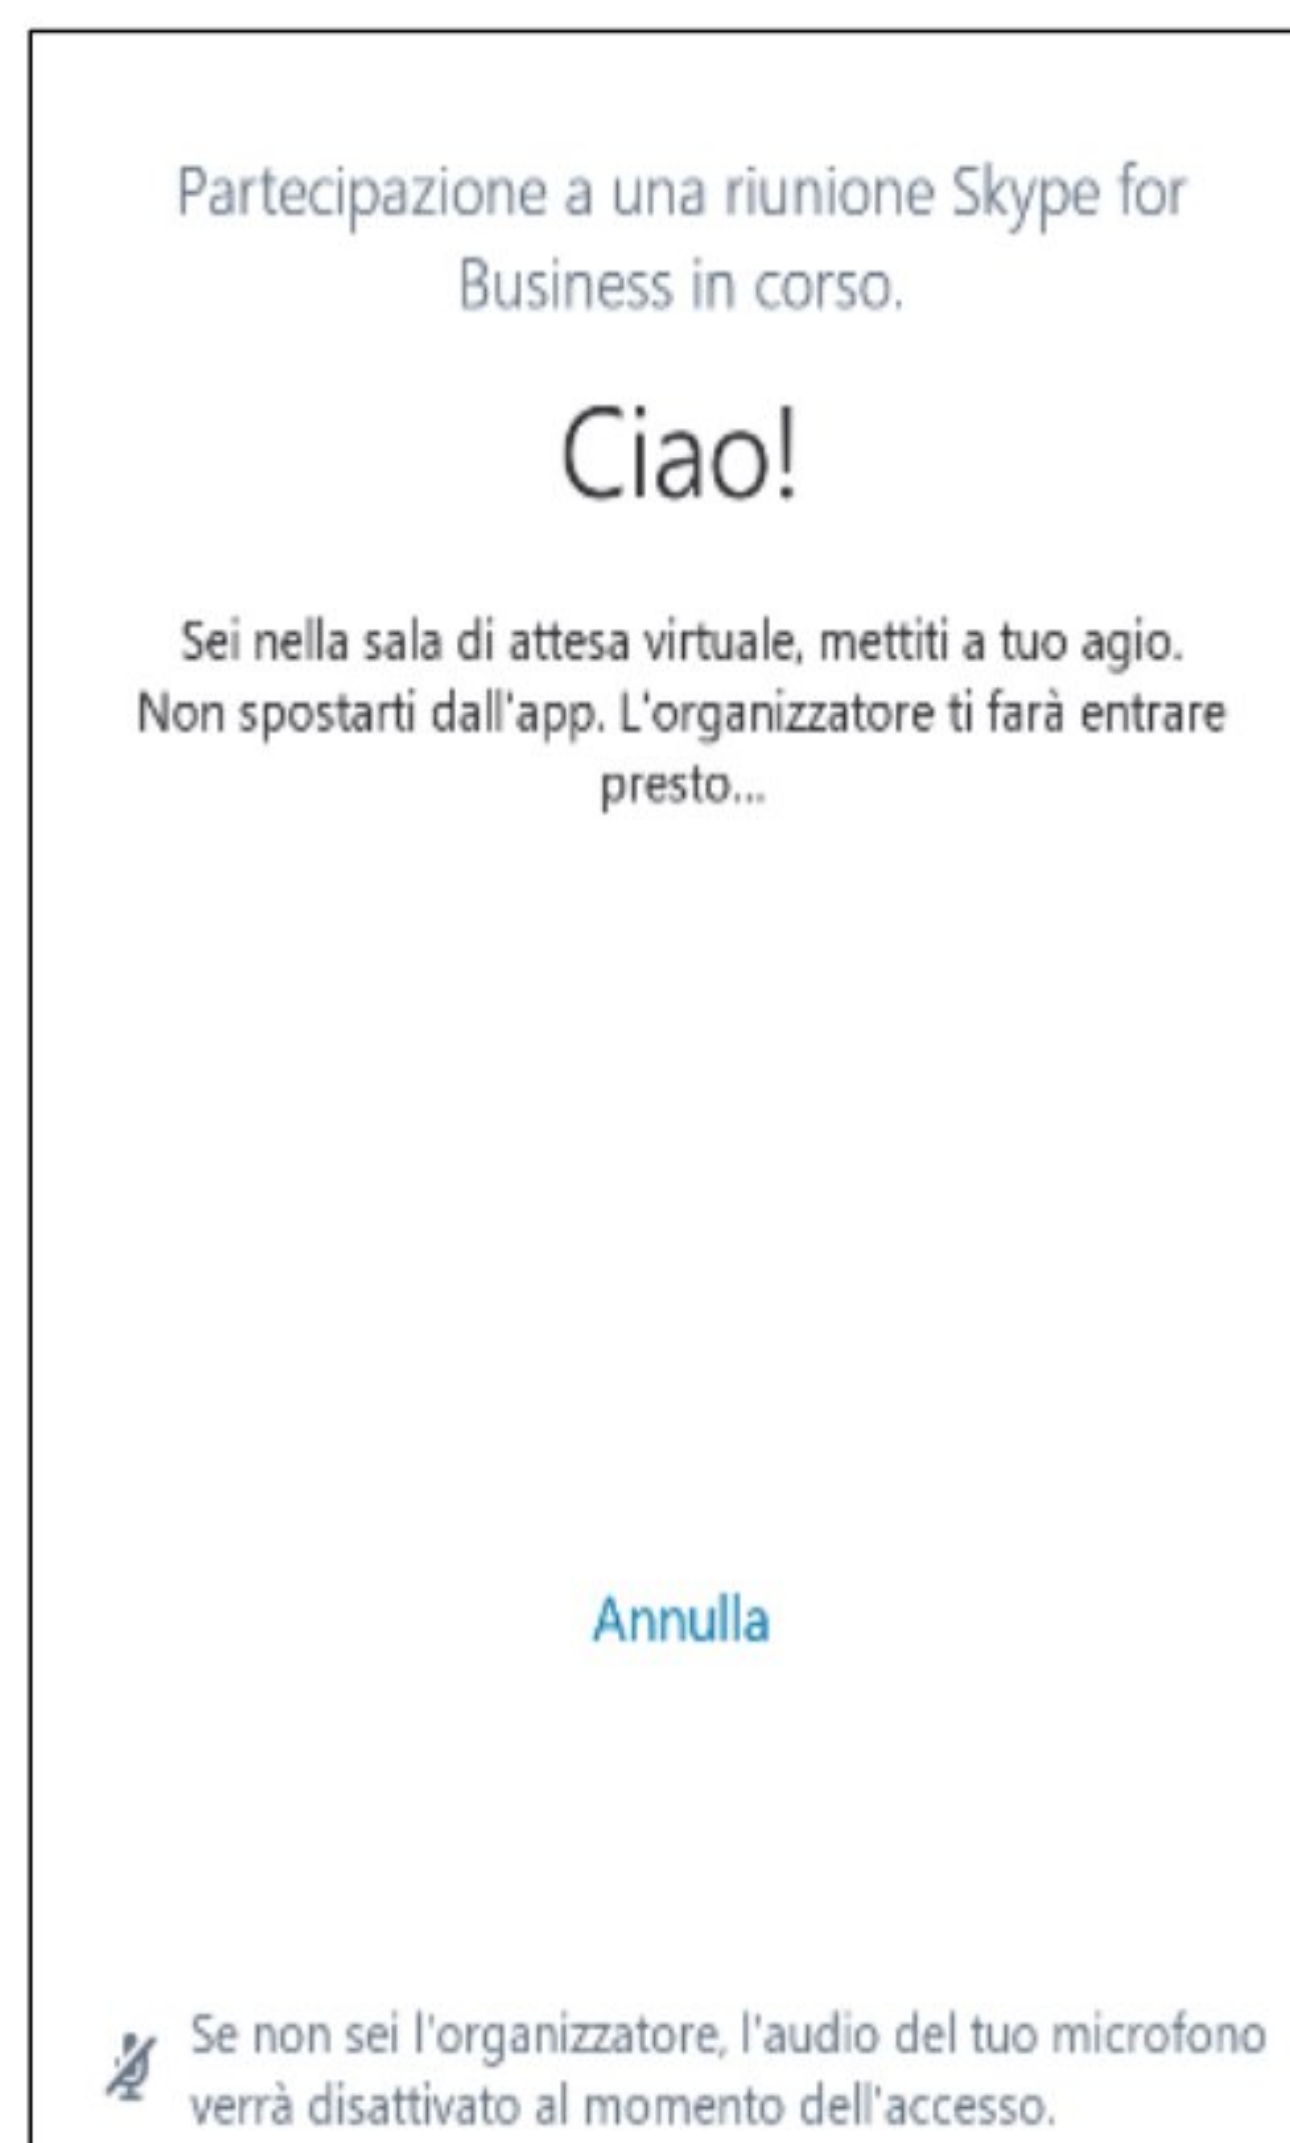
Partecipazione a una riunione Skype for Business in corso.

Ciao!

Sei nella sala di attesa virtuale, mettiti a tuo agio. Non spostarti dall'app. L'organizzatore ti farà entrare presto...

Annulla

Se non sei l'organizzatore, l'audio del tuo microfono verrà disattivato al momento dell'accesso.